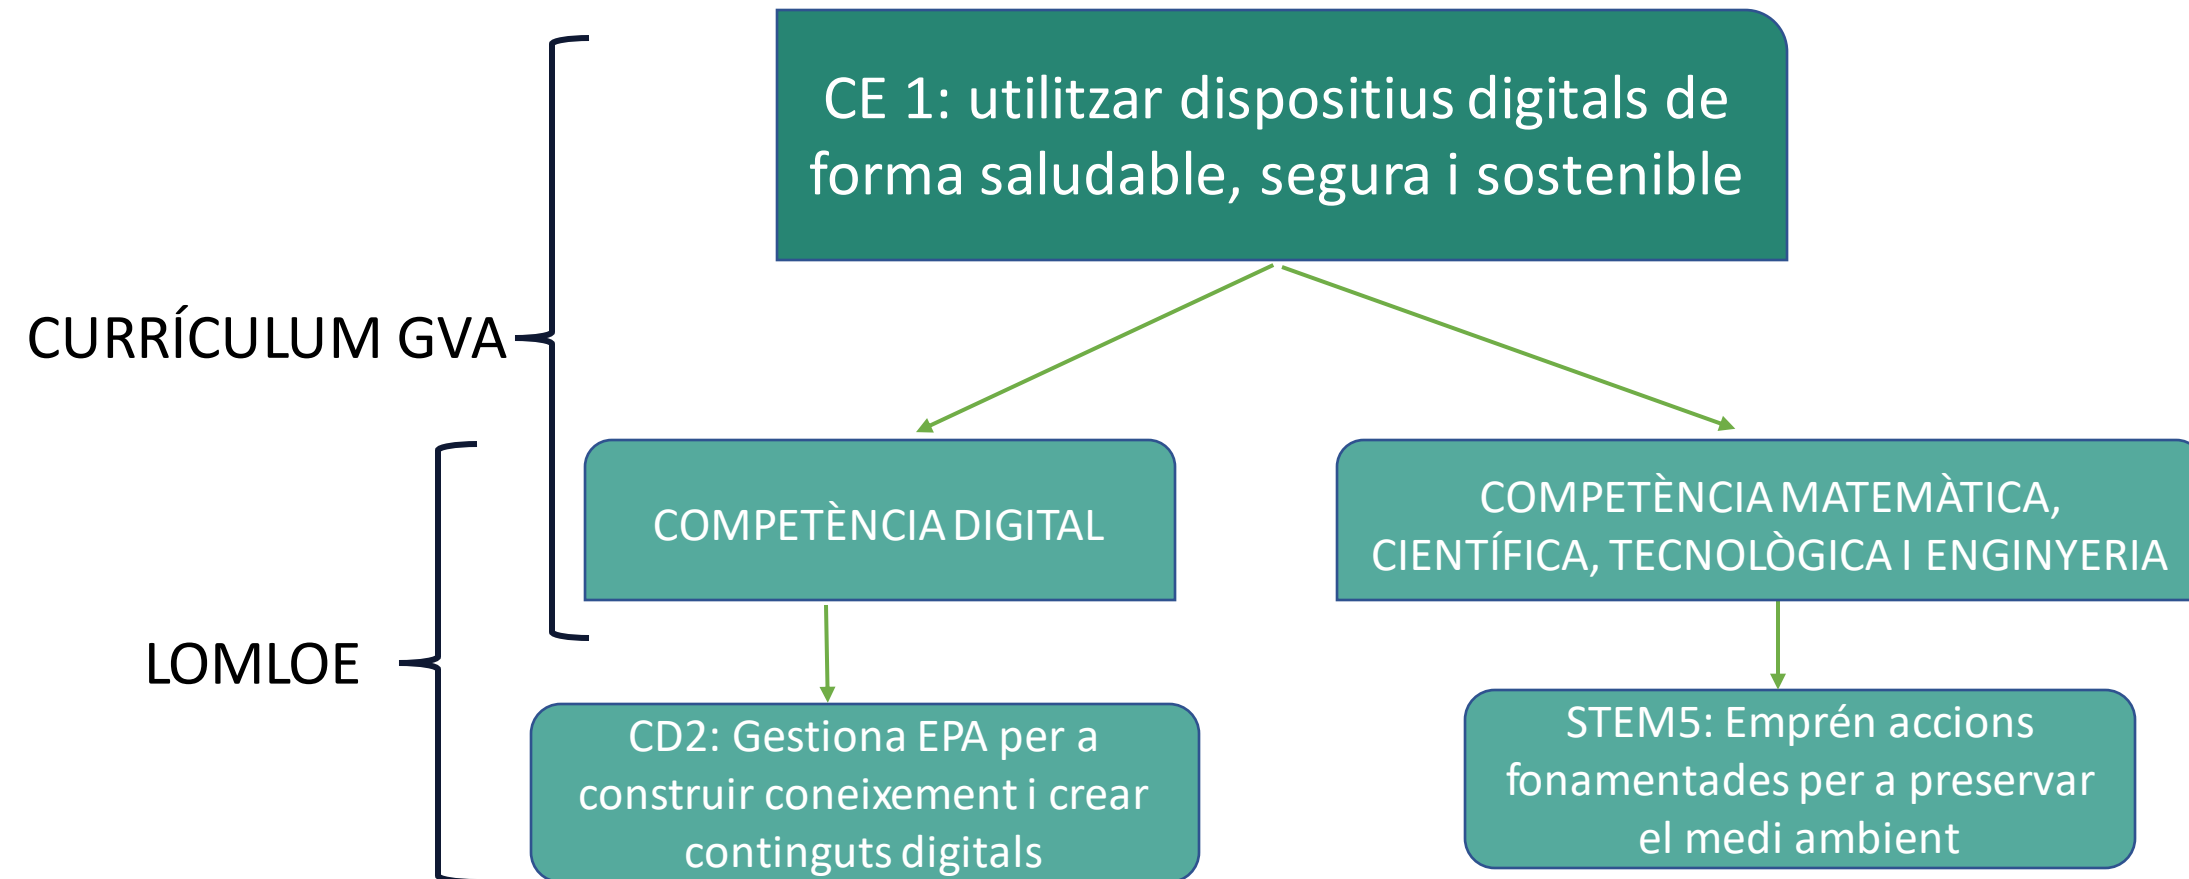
CE 1: utilitzar dispositius digitals de forma saludable, segura i sostenible

CURRÍCULUM GVA

COMPETÈNCIA DIGITAL

COMPETÈNCIA MATEMÀTICA, CIENTÍFICA, TECNOLÒGICA I ENGINYERIA

LOMLOE

CD2: Gestiona EPA per a construir coneixement i crear continguts digitals

STEM5: Emprén accions fonamentades per a preservar el medi ambient